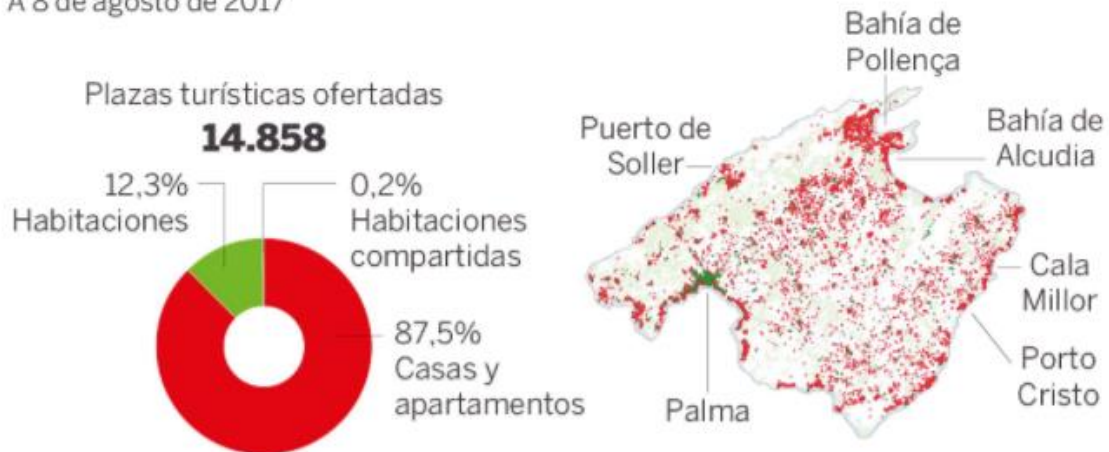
A 8 de agosto de 2017

Plazas turísticas ofertadas

**14.858**

12,3% Habitaciones

0,2% Habitaciones compartidas

87,5% Casas y apartamentos

Bahía de Pollença

Puerto de Soller

Bahía de Alcudia

Cala Millor

Porto Cristo

Palma